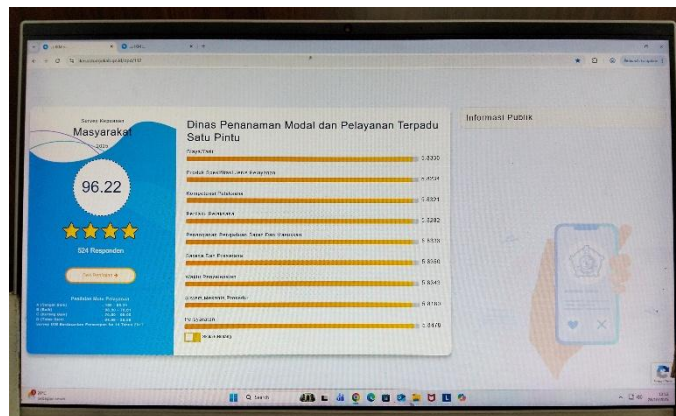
Survey Kepuasan
Masyarakat
2025

96.22

524 Responden

Dinas Penanaman Modal dan Pelayanan Terpadu Satu Pintu

Persyaratan
3.8000

Produk Spesifikasi Jenis Pelayanan
3.8034

Kompetensi Pelaksana
3.8021

Perilaku Pelaksana
3.8282

Penanganan Pengaduan Saran Dan Masukan
3.8333

Sarana Dan Prasarana
3.8590

Waktu Penyelesaian
3.8343

Sistem Mekanisme Prosedur
3.8763

Tarif/Biaya
3.8676

Informasi Publik

Q Search